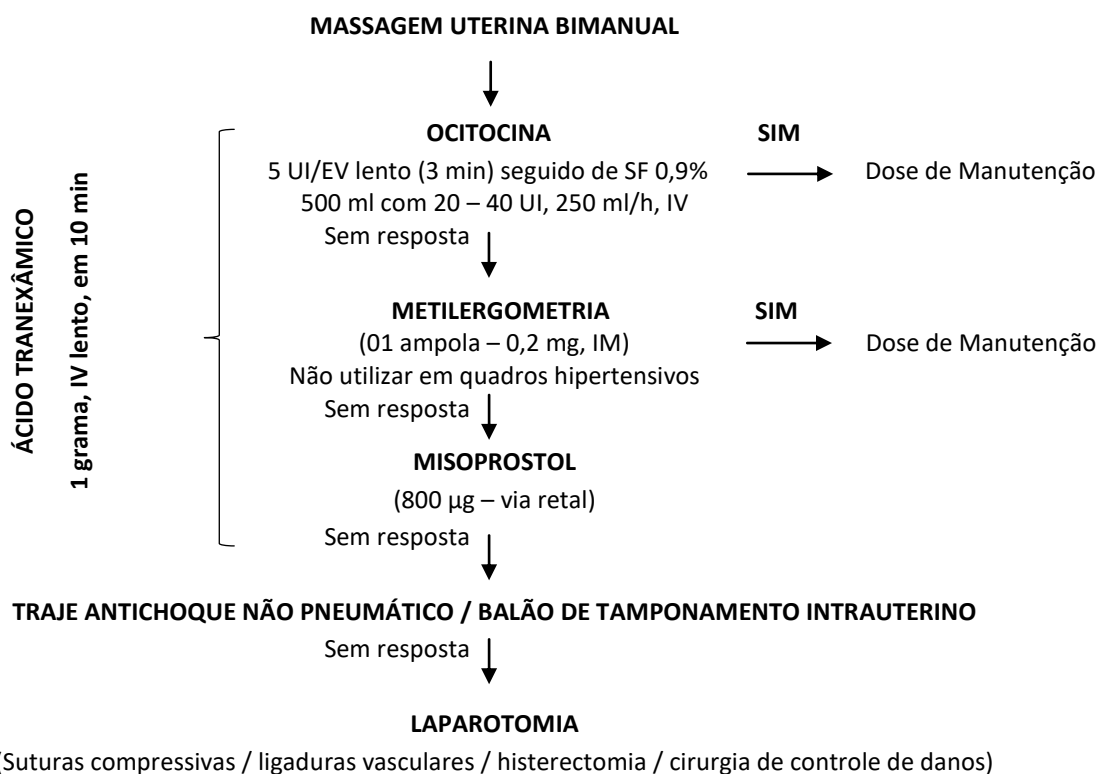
MASSAGEM UTERINA BIMANUAL

ÁCIDO TRANEXÂMICO
1 grama, IV lento, em 10 min

OCITOCINA
5 UI/EV lento (3 min) seguido de SF 0,9% 500 ml com 20 – 40 UI, 250 ml/h, IV

SIM

Dose de Manutenção

Sem resposta

METILERGOMETRIA
(01 ampola – 0,2 mg, IM)
Não utilizar em quadros hipertensivos

SIM

Dose de Manutenção

Sem resposta

MISOPROSTOL
(800 µg – via retal)

Sem resposta

TRAJE ANTICHOQUE NÃO PNEUMÁTICO / BALÃO DE TAMPONAMENTO INTRAUTERINO

Sem resposta

LAPAROTOMIA
(Suturas compressivas / ligaduras vasculares / histerectomia / cirurgia de controle de danos)